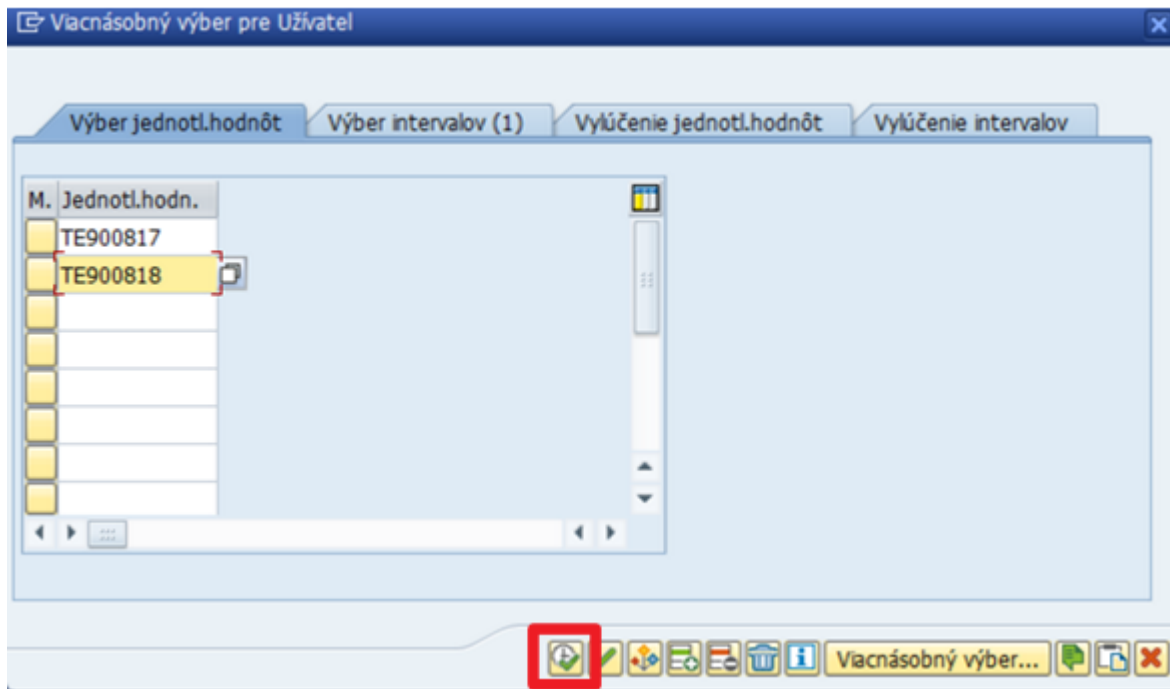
Viacnásobný výber pre Užívatel

Výber jednotl.hodnôt | Výber intervalov (1) | Vylúčenie jednotl.hodnôt | Vylúčenie intervalov

| M. | Jednotl.hodn. |
|---|---|
| | TE900817 |
| | TE900818 |
| | |
| | |
| | |
| | |
| | |
| | |

Viacnásobný výber...